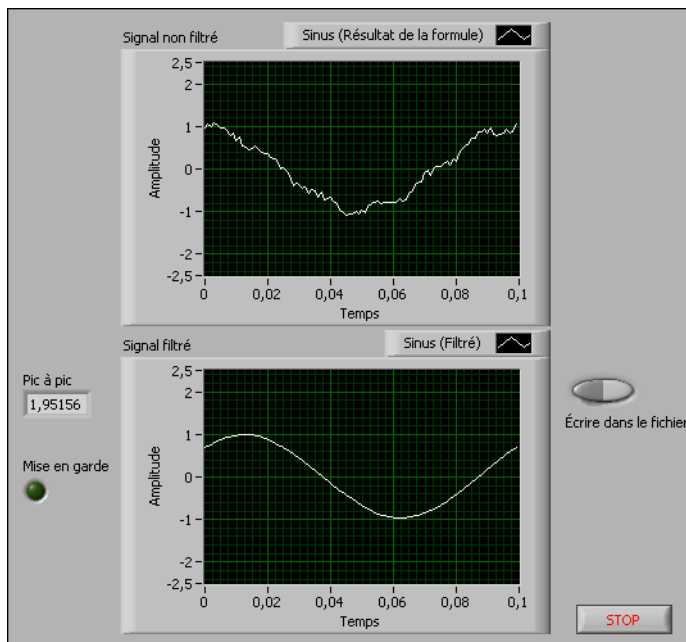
Signal non filtré

Sinus (Résultat de la formule)

2,5
2
1
0
-1
-2
-2,5

Amplitude

0
0,02
0,04
0,06
0,08
0,1

Temps

Signal filtré

Sinus (Filtré)

Pic à pic
1,95156

Mise en garde

Écrire dans le fichier

2,5
2
1
0
-1
-2
-2,5

Amplitude

0
0,02
0,04
0,06
0,08
0,1

Temps

STOP